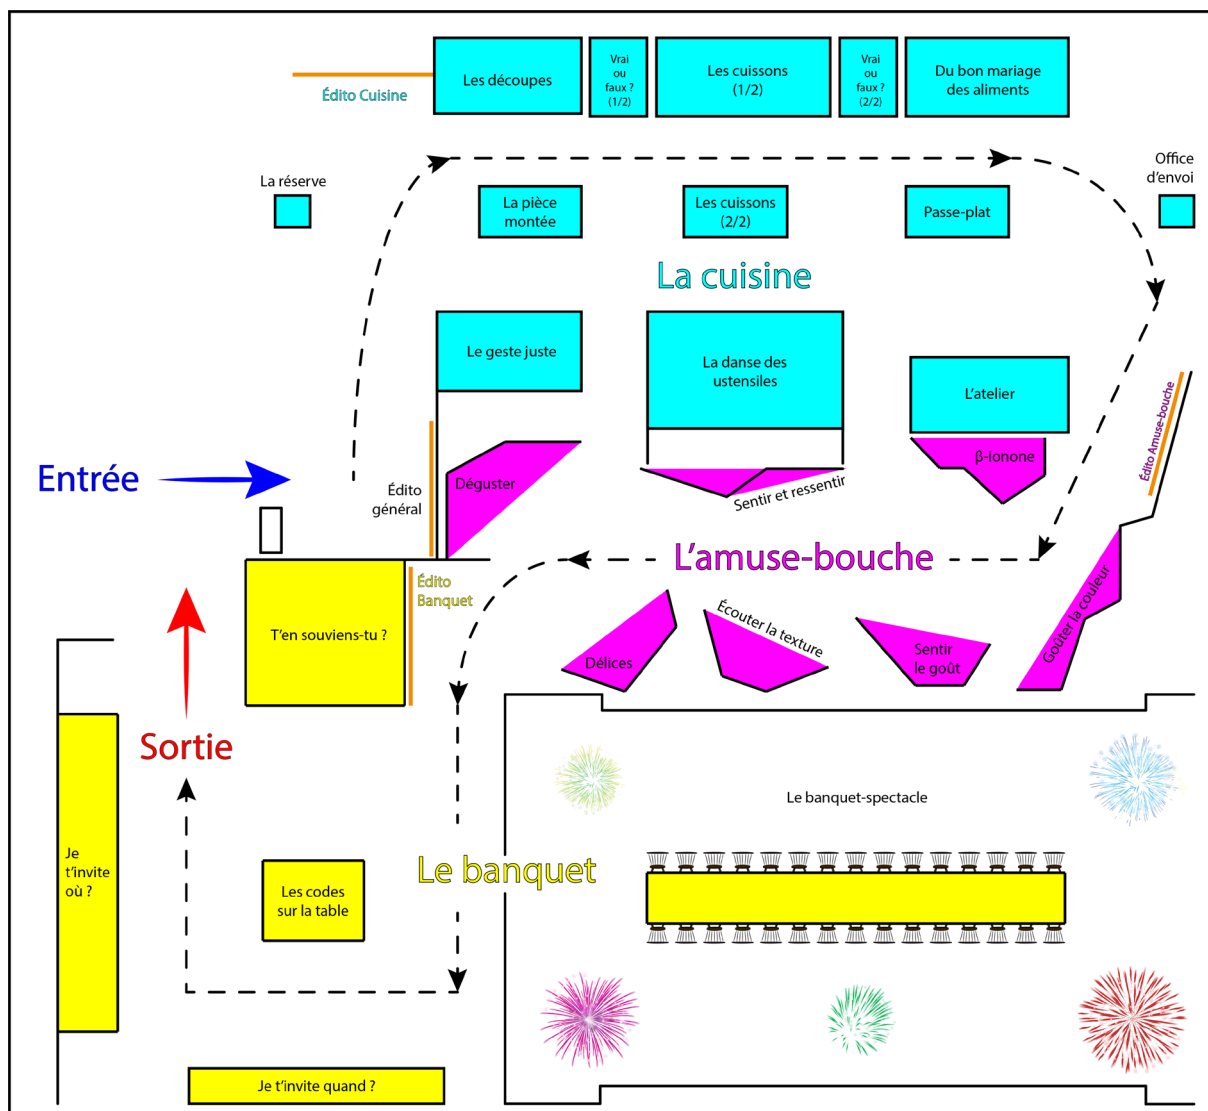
Édito Cuisine

Les découpes

Vrai ou faux ? (1/2)

Les cuissons (1/2)

Vrai ou faux ? (2/2)

Du bon mariage des aliments

La réserve

La pièce montée

Les cuissons (2/2)

Passe-plat

Office d'envoi

La cuisine

Le geste juste

La danse des ustensiles

L'atelier

Édito Amuse-bouche

Entrée

Édito général

Déguster

Sentir et ressentir

β-ionone

L'amuse-bouche

Édito Banquet

T'en souviens-tu ?

Délices

Écouter la texture

Sentir le goût

Goûter la couleur

Sortie

Le banquet-spectacle

Je t'invite où ?

Les codes sur la table

Le banquet

Je t'invite quand ?